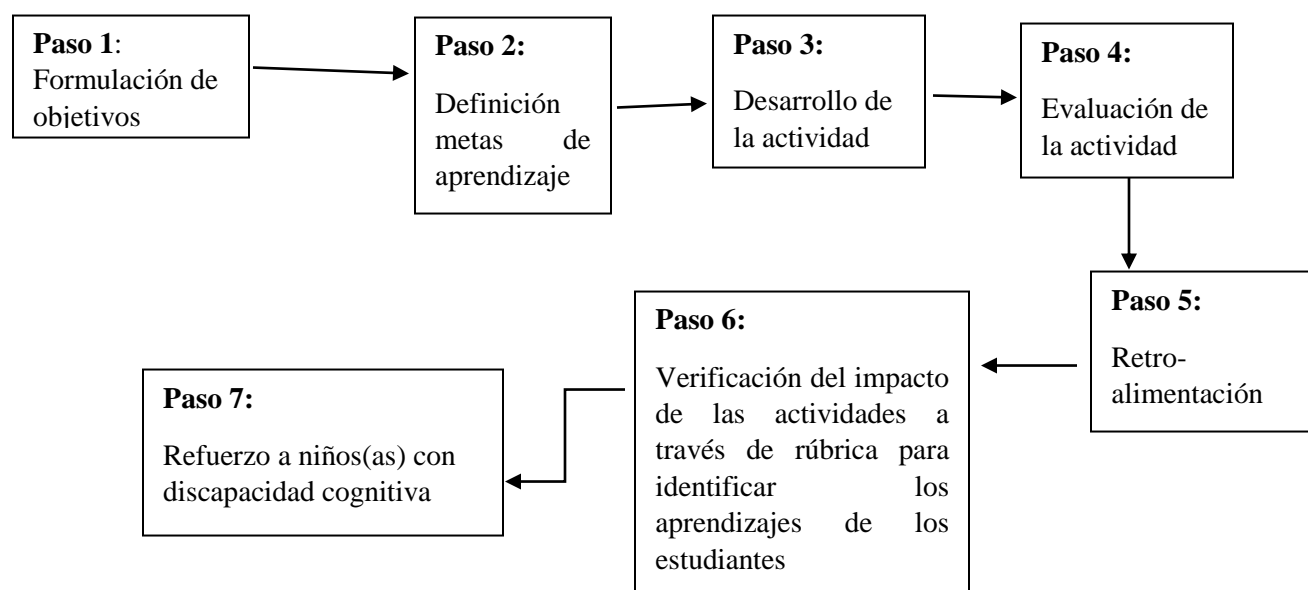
**Paso 1**: Formulación de objetivos

**Paso 2:**

Definición metas de aprendizaje

**Paso 3:**

Desarrollo de la actividad

**Paso 4:**

Evaluación de la actividad

**Paso 5:**

Retroalimentación

**Paso 6:**

Verificación del impacto de las actividades a través de rúbrica para identificar los aprendizajes de los estudiantes

**Paso 7:**

Refuerzo a niños(as) con discapacidad cognitiva